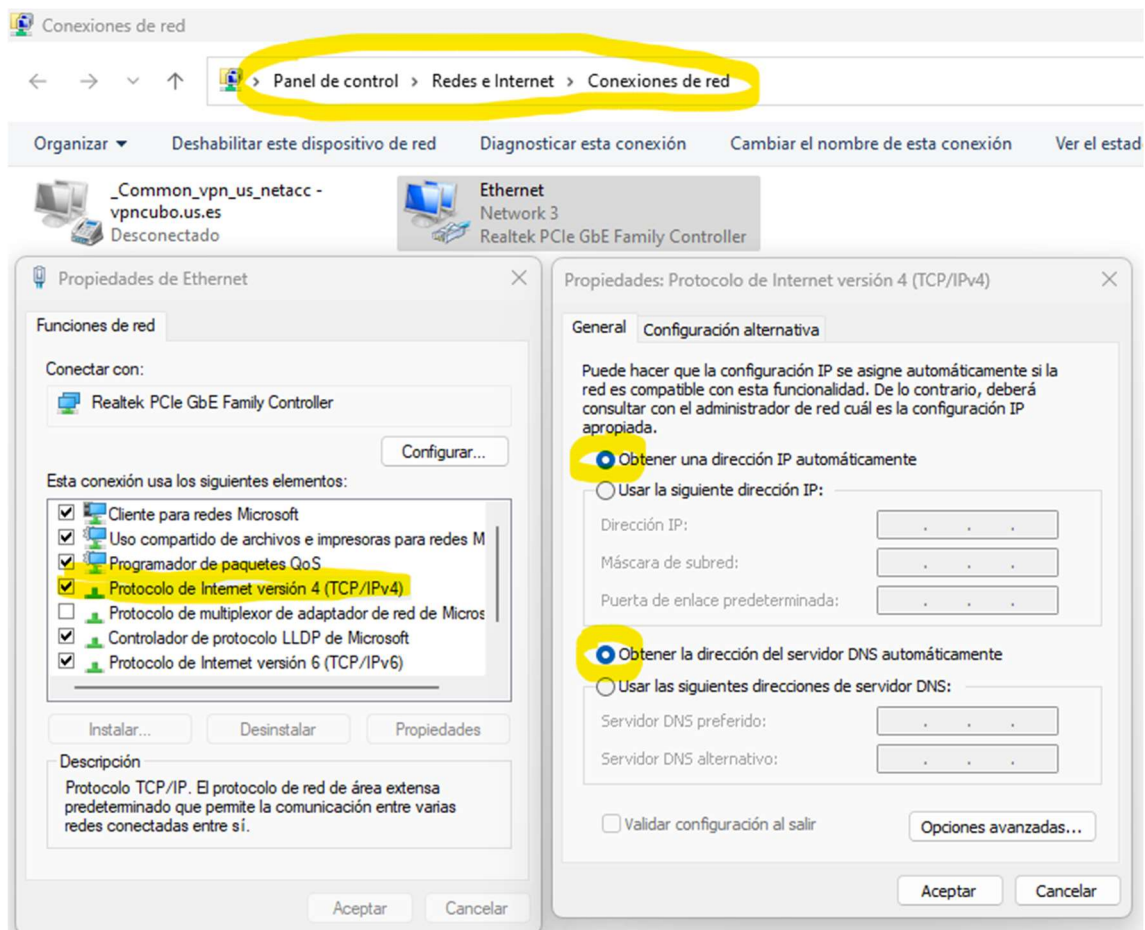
Conexiones de red

Panel de control › Redes e Internet › Conexiones de red

Organizar ▾ Deshabilitar este dispositivo de red Diagnosticar esta conexión Cambiar el nombre de esta conexión Ver el estad

_Common_vpn_us_netacc - vpncubo.us.es
Desconectado

Ethernet
Network 3
Realtek PCIe GbE Family Controller

Propiedades de Ethernet

Funciones de red

Conectar con:
Realtek PCIe GbE Family Controller

Configurar...

Esta conexión usa los siguientes elementos:
Cliente para redes Microsoft
Uso compartido de archivos e impresoras para redes M
Programador de paquetes QoS
Protocolo de Internet versión 4 (TCP/IPv4)
Protocolo de multiplexor de adaptador de red de Micros
Controlador de protocolo LLDP de Microsoft
Protocolo de Internet versión 6 (TCP/IPv6)

Instalar... Desinstalar Propiedades

Descripción
Protocolo TCP/IP. El protocolo de red de área extensa predeterminado que permite la comunicación entre varias redes conectadas entre sí.

Aceptar Cancelar

Propiedades: Protocolo de Internet versión 4 (TCP/IPv4)

General Configuración alternativa

Puede hacer que la configuración IP se asigne automáticamente si la red es compatible con esta funcionalidad. De lo contrario, deberá consultar con el administrador de red cuál es la configuración IP apropiada.

Obtener una dirección IP automáticamente
Usar la siguiente dirección IP:
Dirección IP:
Máscara de subred:
Puerta de enlace predeterminada:

Obtener la dirección del servidor DNS automáticamente
Usar las siguientes direcciones de servidor DNS:
Servidor DNS preferido:
Servidor DNS alternativo:

Validar configuración al salir Opciones avanzadas...

Aceptar Cancelar